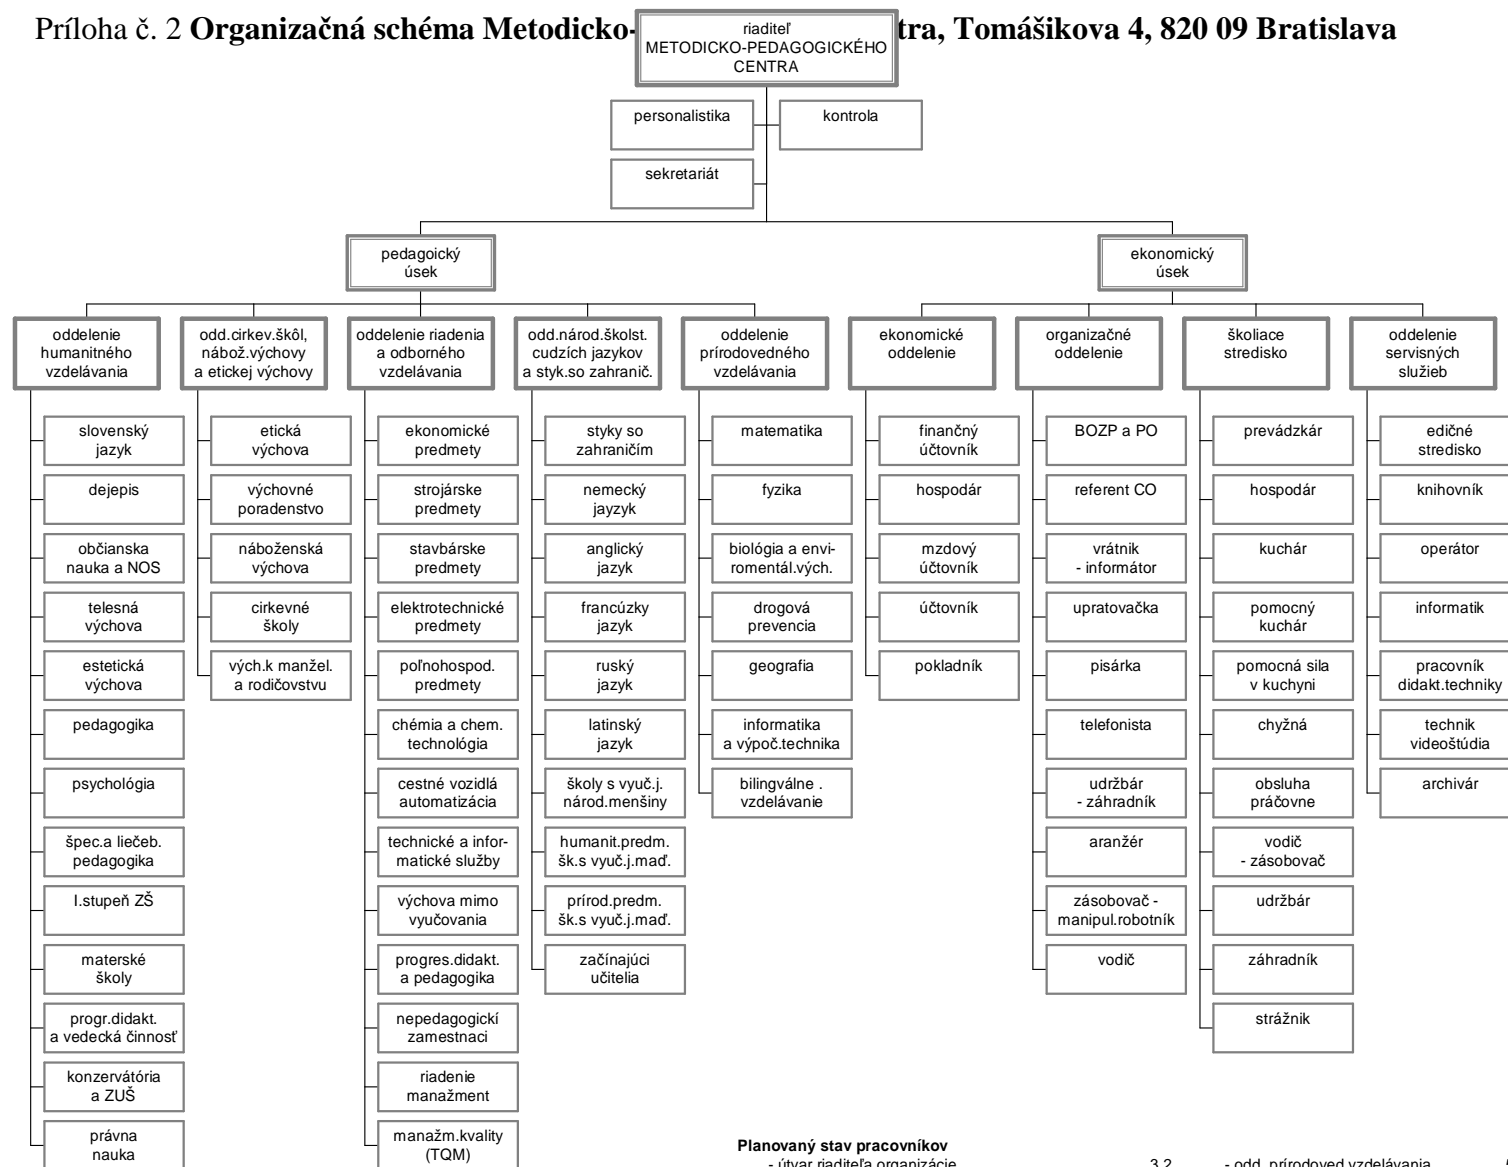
Príloha č. 2 **Organizačná schéma Metodicko-** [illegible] **tra, Tomášikova 4, 820 09 Bratislava**

riaditeľ METODICKO-PEDAGOGICKÉHO CENTRA

personalistika

kontrola

sekretariát

pedagoické úsek

ekonomický úsek

oddelenie humanitného vzdelávania

slovenský jazyk
dejepis
občianska nauka a NOS
telesná výchova
estetická výchova
pedagogika
psychológia
špec.a liečeb. pedagogika
I.stupeň ZŠ
materské školy
progr.didakt. a vedecká činnosť
konzervatória a ZUŠ
právna nauka

odd.cirkev.škôl, nábož.výchovy a etickej výchovy

etická výchova
výchovné poradenstvo
náboženská výchova
cirkevné školy
vých.k manžel. a rodičovstvu

oddelenie riadenia a odborného vzdelávania

ekonomické predmety
strojárske predmety
stavbárske predmety
elektrotechnické predmety
poľnohospod. predmety
chémia a chem. technológia
cestné vozidlá automatizácia
technické a informatické služby
výchova mimo vyučovania
progres.didakt. a pedagogika
nepedagogickí zamestnaci
riadenie manažment
manažm.kvality (TQM)

odd.národ.školst. cudzích jazykov a styk.so zahranič.

styky so zahraničím
nemecký jayzyk
anglický jazyk
francúzky jazyk
ruský jazyk
latinský jazyk
školy s vyuč.j. národ.menšiny
humanit.predm. šk.s vyuč.j.maď.
prírod.predm. šk.s vyuč.j.maď.
začínajúci učitelia

oddelenie prírodovedného vzdelávania

matematika
fyzika
biológia a envi-romentál.vých.
drogová prevencia
geografia
informatika a výpoč.technika
bilingválne . vzdelávanie

ekonomické oddelenie

finančný účtovník
hospodár
mzdový účtovník
účtovník
pokladník

organizačné oddelenie

BOZP a PO
referent CO
vrátnik - informátor
upratovačka
pisárka
telefonista
udržbár - záhradník
aranžér
zásobovač - manipul.robotník
vodič

školiace stredisko

prevádzkár
hospodár
kuchár
pomocný kuchár
pomocná sila v kuchyni
chyžná
obsluha práčovne
vodič - zásobovač
udržbár
záhradník
strážnik

oddelenie servisných služieb

edičné stredisko
knihovník
operátor
informatik
pracovník didakt.techniky
technik videoštúdia
archivár

**Planovaný stav pracovníkov**
- útvar riaditeľa organizácie 3,2 - odd. prírodoved.vzdelávania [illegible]